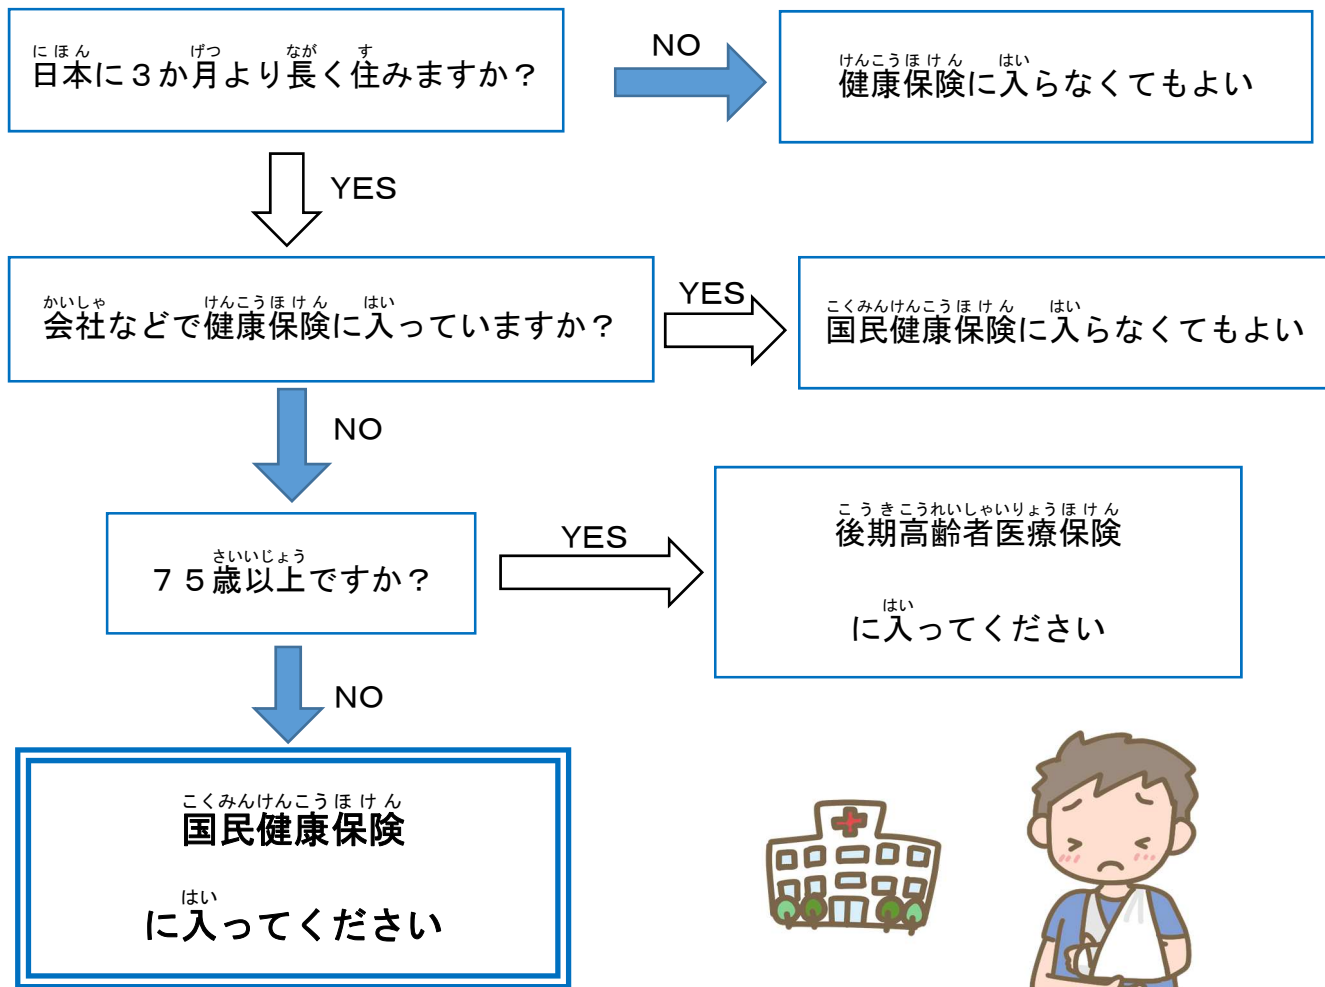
にほん　げつ　なが　す
日本に３か月より長く住みますか？

NO

けんこうほけん　はい
健康保険に入らなくてもよい

YES

かいしゃ　けんこうほけん　はい
会社などで健康保険に入っていますか？

YES

こくみんけんこうほけん　はい
国民健康保険に入らなくてもよい

NO

さいいじょう
７５歳以上ですか？

YES

こうきこうれいしゃいりょうほけん
後期高齢者医療保険

はい
に入ってください

NO

こくみんけんこうほけん
国民健康保険

はい
に入ってください